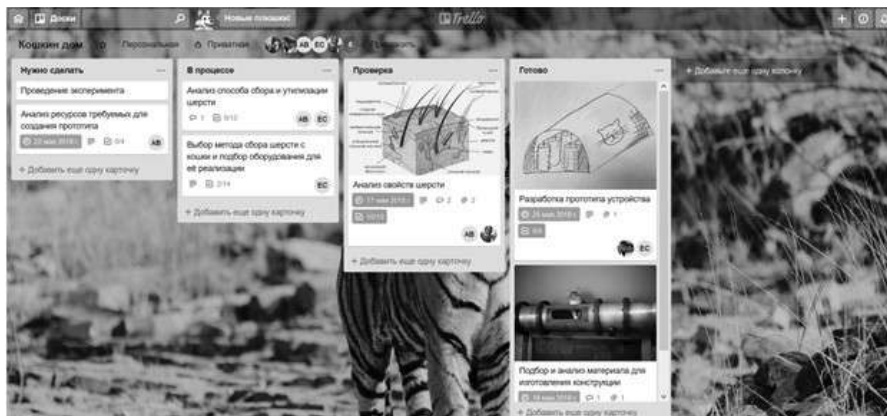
Доски
Новые плакаши
Trello
Кошкин дом
Персональная
Приватная
AB
EC
Пригласить

Нужно сделать
Проведение эксперимента
Анализ ресурсов требуемых для создания прототипа
22 мая 2018 г.
0/4
AB
+ Добавить еще одну карточку

В процессе
Анализ способа сбора и утилизации шерсти
1
0/10
AB
EC
Выбор метода сбора шерсти с кошки и подбор оборудования для её реализации
2/14
EC
+ Добавить еще одну карточку

Проверка
Анализ свойств шерсти
17 мая 2018 г.
2
2
10/10
AB
+ Добавить еще одну карточку

Готово
Разработка прототипа устройства
25 мая 2018 г.
1
8/8
EC
Подбор и анализ материала для изготовления конструкции
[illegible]
1
1
+ Добавить еще одну карточку

+ Добавьте еще одну колонку